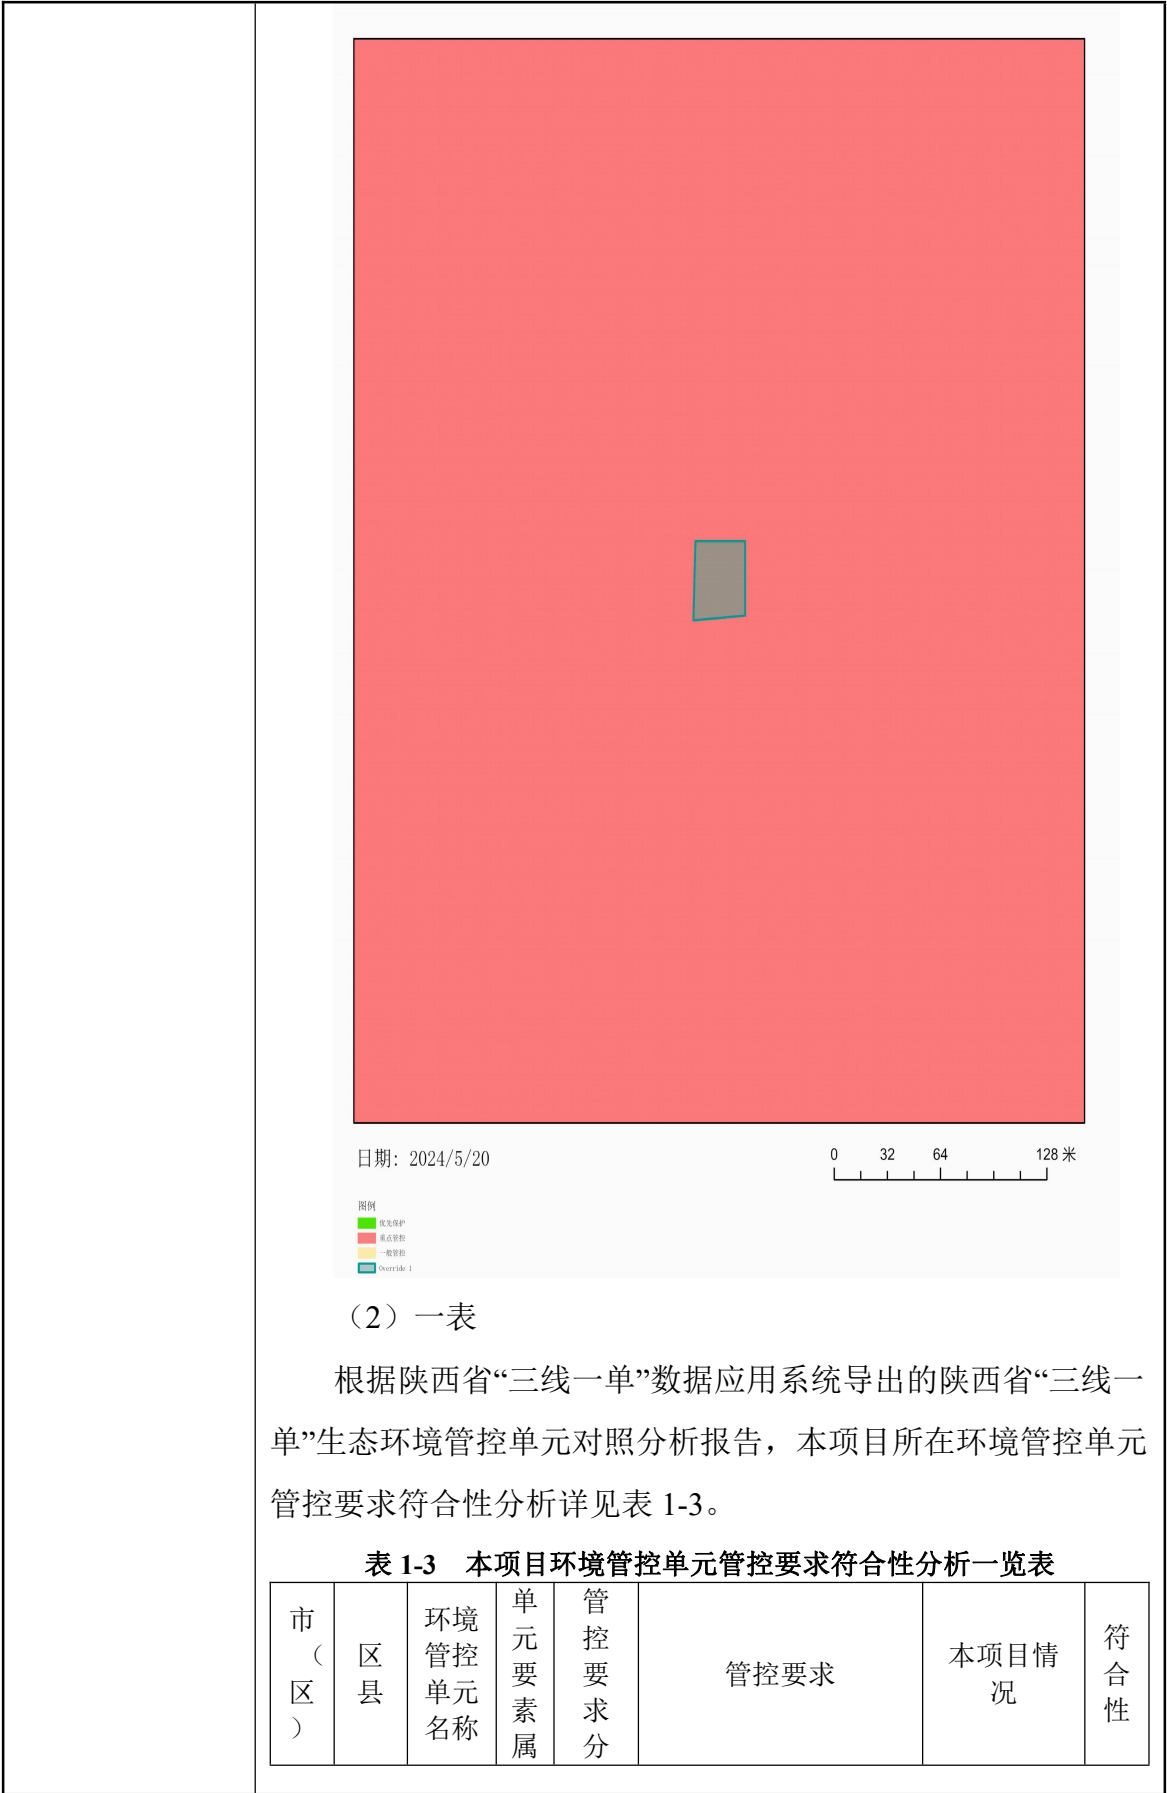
日期：2024/5/20

0 32 64 128 米

图例
优先保护
重点管控
一般管控
Override 1

（2）一表

根据陕西省“三线一单”数据应用系统导出的陕西省“三线一单”生态环境管控单元对照分析报告，本项目所在环境管控单元管控要求符合性分析详见表 1-3。

表 1-3 本项目环境管控单元管控要求符合性分析一览表

| 市（区） | 区县 | 环境管控单元名称 | 单元要素属 | 管控要求分 | 管控要求 | 本项目情况 | 符合性 |
|---|---|---|---|---|---|---|---|